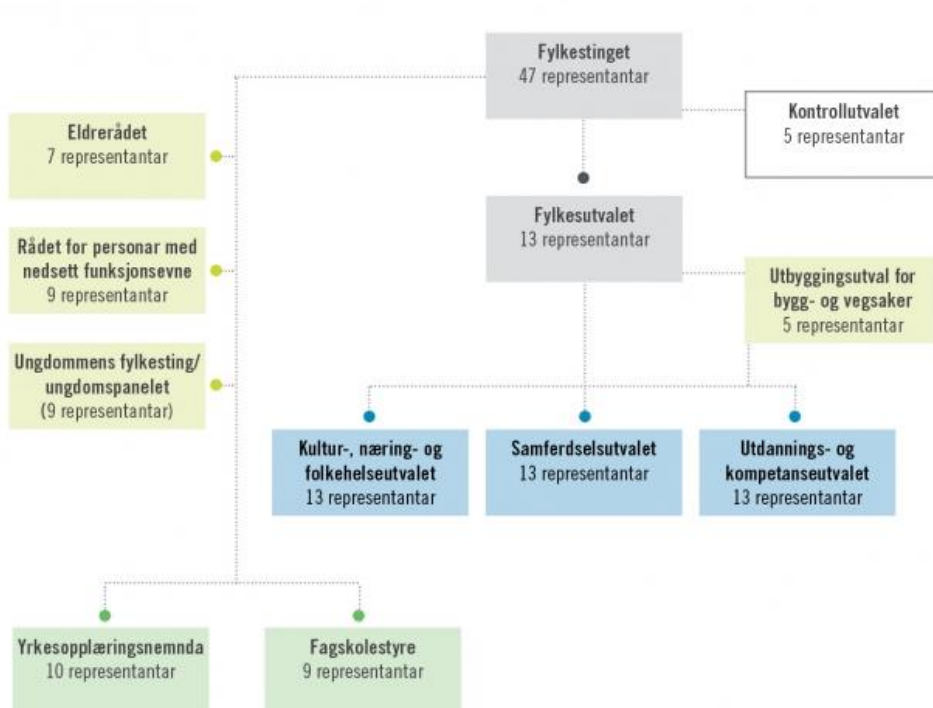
Fylkestinget
47 representantar

Kontrollutvalet
5 representantar

Eldrerådet
7 representantar

Rådet for personar med nedsett funksjonsevne
9 representantar

Ungdommens fylkesting/ ungdomspanelet
(9 representantar)

Fylkesutvalet
13 representantar

Utbyggingsutval for bygg- og vegsaker
5 representantar

Kultur-, næring- og folkehelseutvalet
13 representantar

Samferdselsutvalet
13 representantar

Utdannings- og kompetanseutvalet
13 representantar

Yrkesopplæringsnemnda
10 representantar

Fagskolestyre
9 representantar